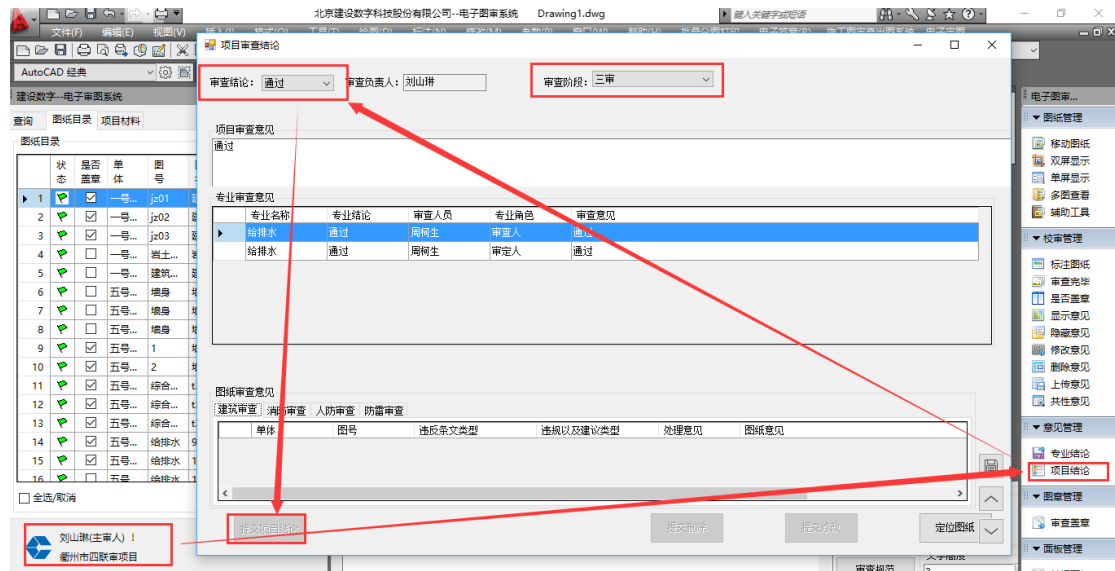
北京建设数字科技股份有限公司--电子图审系统　Drawing1.dwg

键入关键字或短语

文件(F)　编辑(E)　视图(V)

AutoCAD 经典

建设数字--电子审图系统

查询　图纸目录　项目材料

图纸目录

| | 状态 | 是否盖章 | 单体 | 图号 |
|---|---|---|---|---|
| 1 | | ☑ | 一号... | jz01 |
| 2 | | ☑ | 一号... | jz02 |
| 3 | | ☑ | 一号... | jz03 |
| 4 | | ☐ | 一号... | 岩土... |
| 5 | | ☐ | 一号... | 建筑... |
| 6 | | ☐ | 五号... | 墙身 |
| 7 | | ☐ | 五号... | 墙身 |
| 8 | | ☐ | 五号... | 墙身 |
| 9 | | ☑ | 五号... | 1 |
| 10 | | ☑ | 五号... | 2 |
| 11 | | ☑ | 五号... | 综合... |
| 12 | | ☑ | 五号... | 综合... |
| 13 | | ☑ | 五号... | 综合... |
| 14 | | ☑ | 五号... | 给排水 |
| 15 | | ☑ | 五号... | 给排水 |

☐ 全选/取消

刘山琳(主审人)！
衢州市四联审项目

项目审查结论

审查结论：通过　审查负责人：刘山琳　审查阶段：三审

项目审查意见
通过

专业审查意见

| 专业名称 | 专业结论 | 审查人员 | 专业角色 | 审查意见 |
|---|---|---|---|---|
| 给排水 | 通过 | 周柯生 | 审查人 | 通过 |
| 给排水 | 通过 | 周柯生 | 审定人 | 通过 |

图纸审查意见
建筑审查　消防审查　人防审查　防雷审查

| 单体 | 图号 | 违反条文类型 | 违规以及建议类型 | 处理意见 | 图纸意见 |
|---|---|---|---|---|---|

提交项目结论　提交删除　提交修改　定位图纸

电子图审...
图纸管理
移动图纸
双屏显示
单屏显示
多图查看
辅助工具
校审管理
标注图纸
审查完毕
是否盖章
显示意见
隐藏意见
修改意见
删除意见
上传意见
共性意见
意见管理
专业结论
项目结论
图章管理
审查盖章
面板管理
审查规范